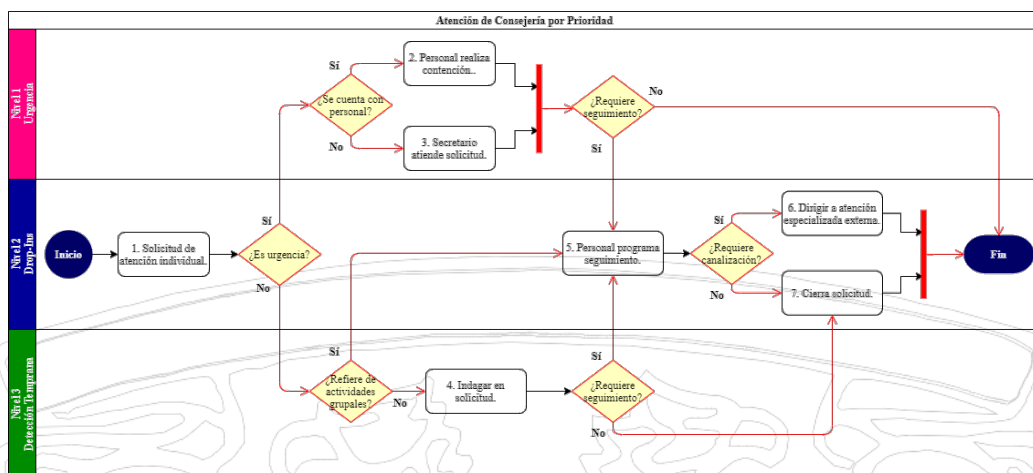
Atención de Consejería por Prioridad

Nivel 1 Urgencia

Nivel 2 Drop-Ins

Nivel 3 Detección temprana

Inicio

1. Solicitud de atención individual.

¿Es urgencia?

Sí

No

¿Se cuenta con personal?

Sí

No

2. Personal realiza contención.

3. Secretario atiende solicitud.

¿Requiere seguimiento?

No

Sí

5. Personal programa seguimiento.

¿Requiere canalización?

Sí

No

6. Dirigir a atención especializada externa.

7. Cierra solicitud.

Fin

¿Refiere de actividades grupales?

Sí

No

4. Indagar en solicitud.

¿Requiere seguimiento?

Sí

No